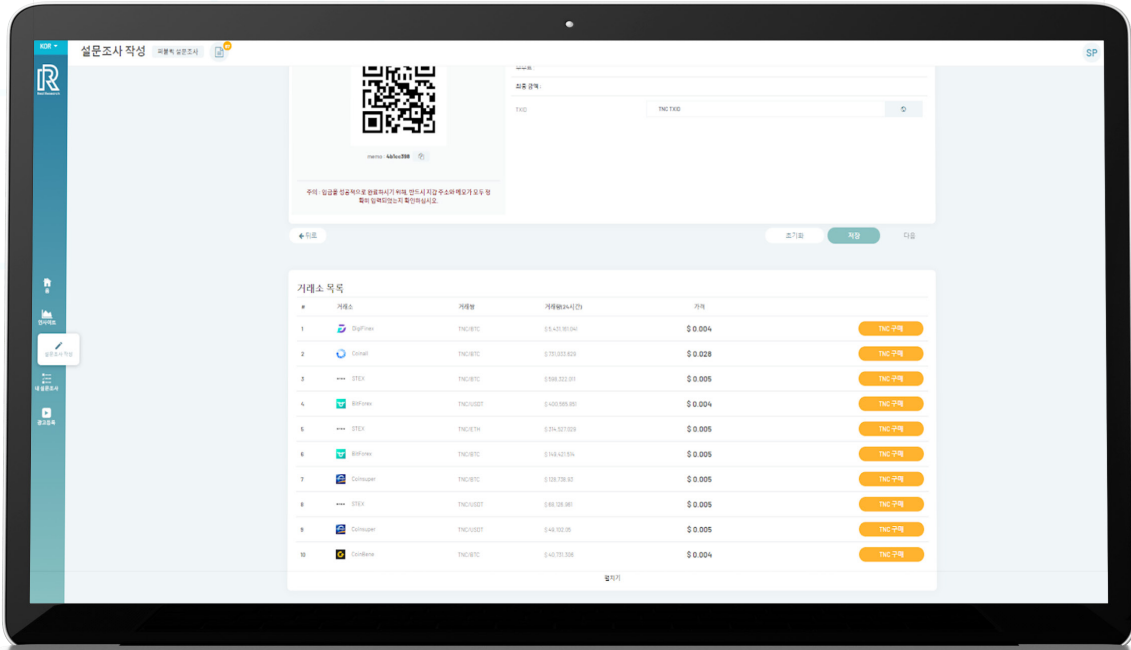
KOR

설문조사 작성 퍼블릭 설문조사

SP

memo : 4bfec398

주의 : 입금을 성공적으로 완료하시기 위해, 반드시 지갑주소와 메모가 모두 정확히 입력되었는지 확인하십시오.

최종 금액 :

TXID

TNC TXID

← 뒤로

초기화

저장

다음

거래소 목록

| # | 거래소 | 거래쌍 | 거래량(24시간) | 가격 | |
|---|---|---|---|---|---|
| 1 | DigiFinex | TNC/BTC | $ 5,421,180.041 | $ 0.004 | TNC 구매 |
| 2 | Coinall | TNC/BTC | $ 731,033.629 | $ 0.028 | TNC 구매 |
| 3 | STEX | TNC/BTC | $ 566,222.011 | $ 0.005 | TNC 구매 |
| 4 | BitForex | TNC/USDT | $ 400,665.810 | $ 0.004 | TNC 구매 |
| 5 | STEX | TNC/ETH | $ 314,527.029 | $ 0.005 | TNC 구매 |
| 6 | BitForex | TNC/BTC | $ 148,421.514 | $ 0.005 | TNC 구매 |
| 7 | Coinsuper | TNC/BTC | $ 128,738.92 | $ 0.005 | TNC 구매 |
| 8 | STEX | TNC/USDT | $ 88,126.881 | $ 0.005 | TNC 구매 |
| 9 | Coinsuper | TNC/USDT | $ 48,150.05 | $ 0.005 | TNC 구매 |
| 10 | CoinBene | TNC/BTC | $ 40,731.306 | $ 0.004 | TNC 구매 |

펼치기

홈

분석리포트

설문조사 작성

내 설문조사

광고등록